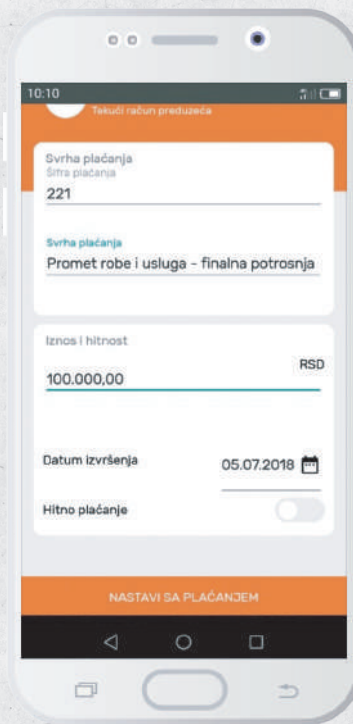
10:10

Tekući račun preduzeća

Svrha plaćanja
Šifra plaćanja
221

Svrha plaćanja
Promet robe i usluga - finalna potrosnja

Iznos i hitnost
RSD
100.000,00

Datum izvršenja 05.07.2018

Hitno plaćanje

NASTAVI SA PLAĆANJEM